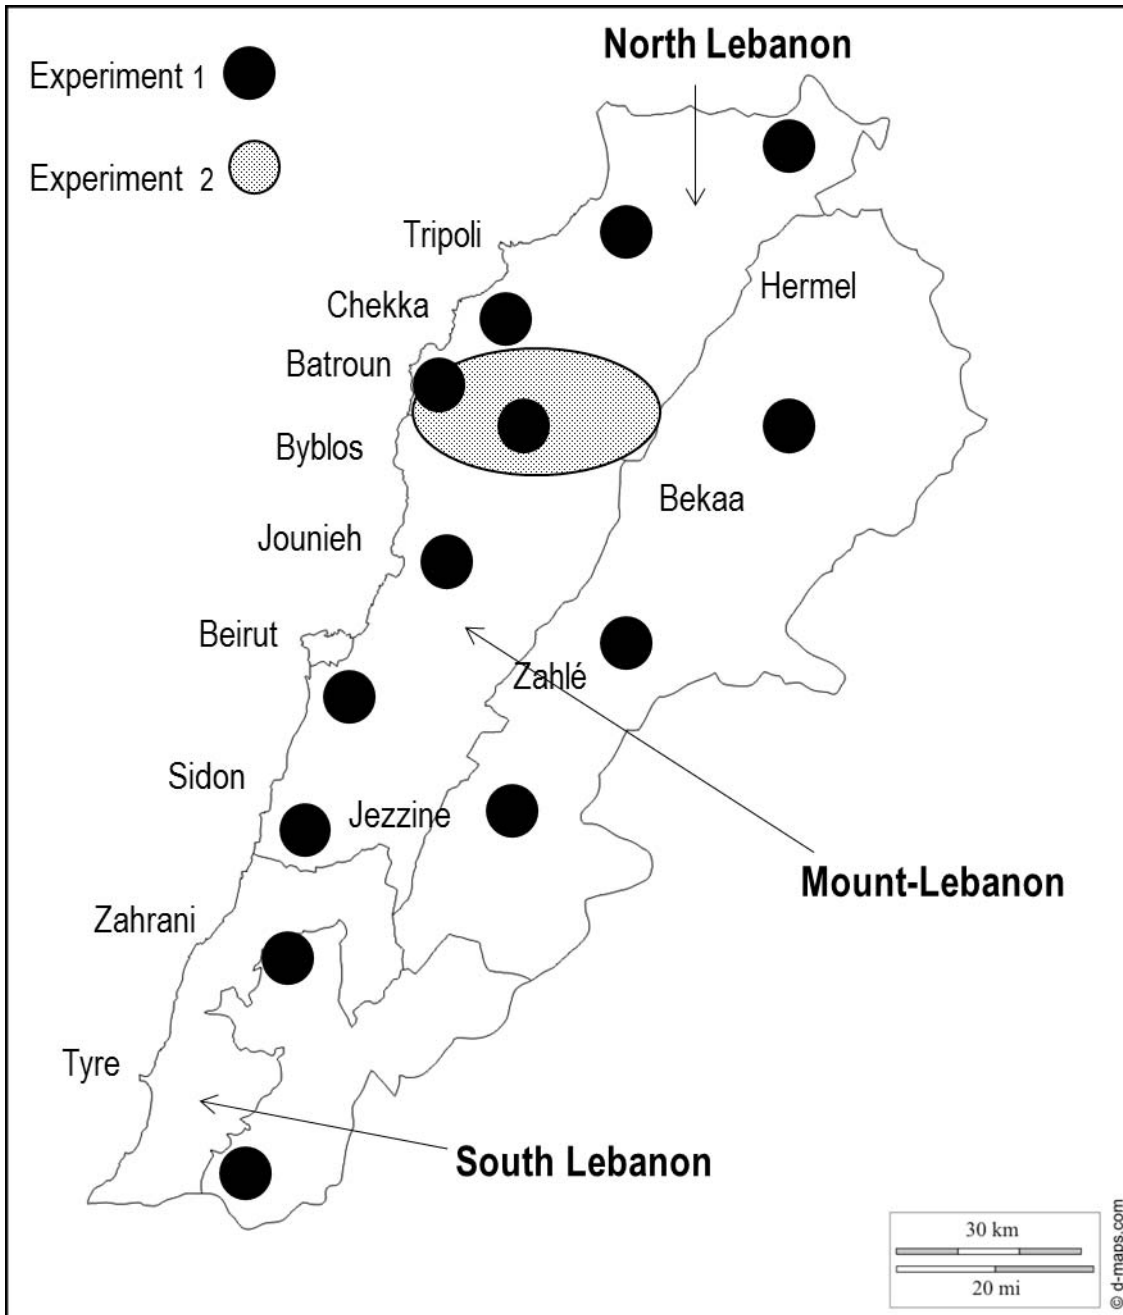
Experiment 1

Experiment 2

North Lebanon

Tripoli

Hermel

Chekka

Batroun

Byblos

Bekaa

Jounieh

Beirut

Zahlé

Sidon

Jezzine

Mount-Lebanon

Zahrani

Tyre

South Lebanon

30 km

20 mi

© d-maps.com